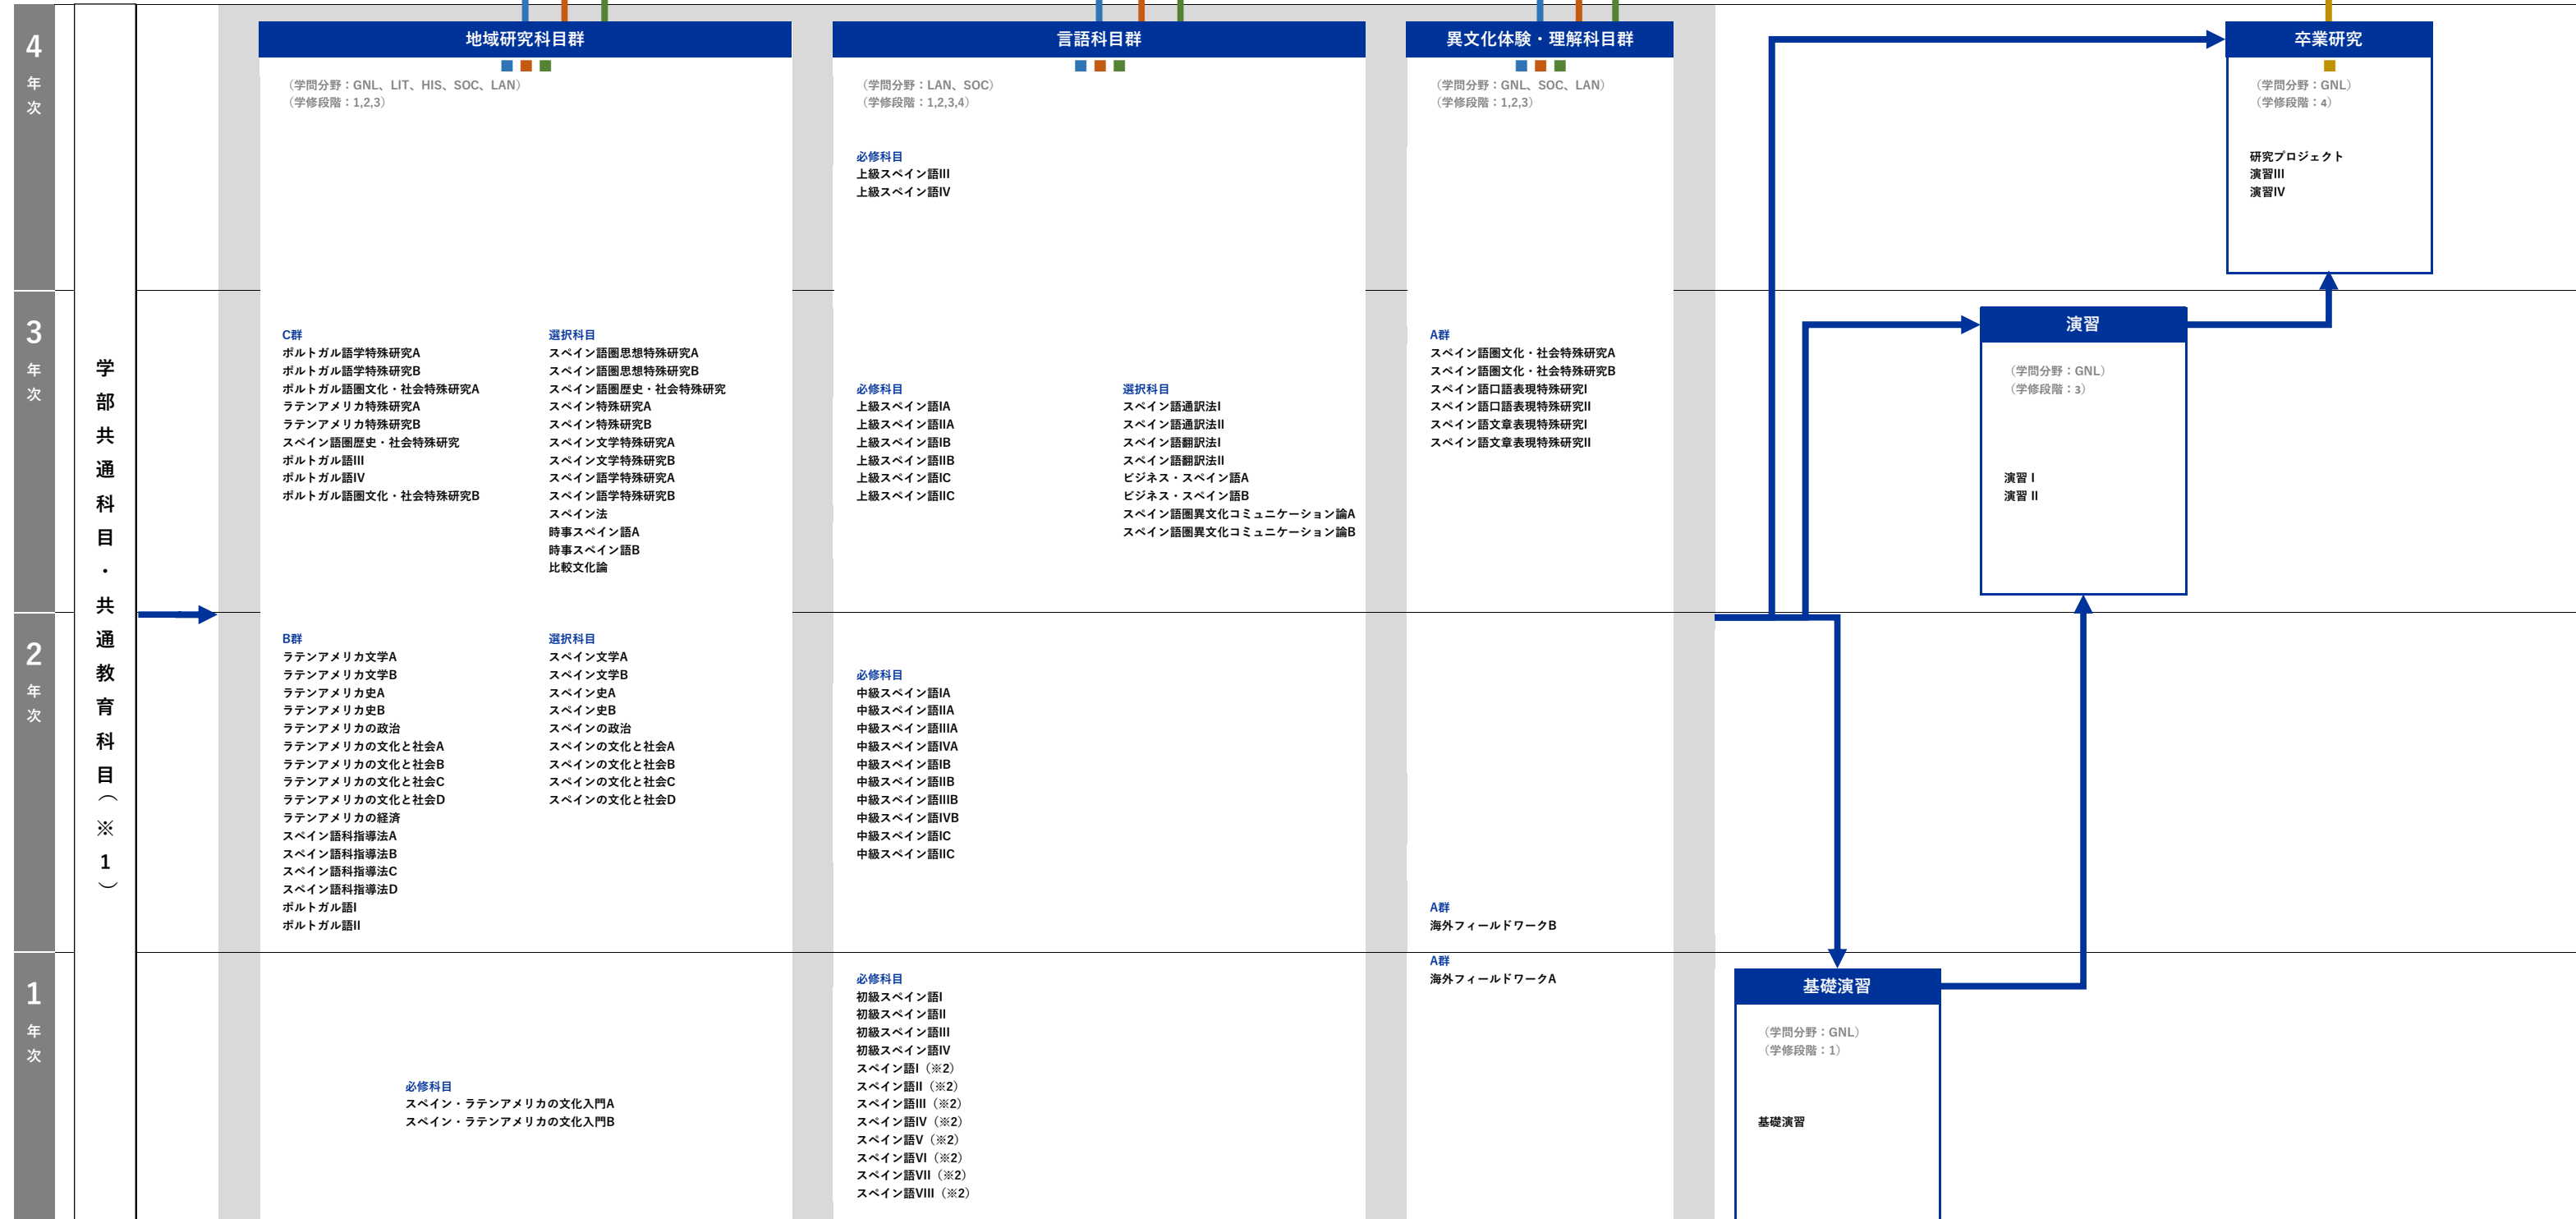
4年次

3年次

2年次

1年次

学部共通科目・共通教育科目（※1）

地域研究科目群

（学問分野：GNL、LIT、HIS、SOC、LAN）
（学修段階：1,2,3）

C群
ポルトガル語学特殊研究A
ポルトガル語学特殊研究B
ポルトガル語圏文化・社会特殊研究A
ラテンアメリカ特殊研究A
ラテンアメリカ特殊研究B
スペイン語圏歴史・社会特殊研究
ポルトガル語III
ポルトガル語IV
ポルトガル語圏文化・社会特殊研究B

選択科目
スペイン語圏思想特殊研究A
スペイン語圏思想特殊研究B
スペイン語圏歴史・社会特殊研究
スペイン特殊研究A
スペイン特殊研究B
スペイン文学特殊研究A
スペイン文学特殊研究B
スペイン語学特殊研究A
スペイン語学特殊研究B
スペイン法
時事スペイン語A
時事スペイン語B
比較文化論

B群
ラテンアメリカ文学A
ラテンアメリカ文学B
ラテンアメリカ史A
ラテンアメリカ史B
ラテンアメリカの政治
ラテンアメリカの文化と社会A
ラテンアメリカの文化と社会B
ラテンアメリカの文化と社会C
ラテンアメリカの文化と社会D
ラテンアメリカの経済
スペイン語科指導法A
スペイン語科指導法B
スペイン語科指導法C
スペイン語科指導法D
ポルトガル語I
ポルトガル語II

選択科目
スペイン文学A
スペイン文学B
スペイン史A
スペイン史B
スペインの政治
スペインの文化と社会A
スペインの文化と社会B
スペインの文化と社会C
スペインの文化と社会D

必修科目
スペイン・ラテンアメリカの文化入門A
スペイン・ラテンアメリカの文化入門B

言語科目群

（学問分野：LAN、SOC）
（学修段階：1,2,3,4）

必修科目
上級スペイン語III
上級スペイン語IV

必修科目
上級スペイン語IA
上級スペイン語IIA
上級スペイン語IB
上級スペイン語IIB
上級スペイン語IC
上級スペイン語IIC

選択科目
スペイン語通訳法I
スペイン語通訳法II
スペイン語翻訳法I
スペイン語翻訳法II
ビジネス・スペイン語A
ビジネス・スペイン語B
スペイン語圏異文化コミュニケーション論A
スペイン語圏異文化コミュニケーション論B

必修科目
中級スペイン語IA
中級スペイン語IIA
中級スペイン語IIIA
中級スペイン語IVA
中級スペイン語IB
中級スペイン語IIB
中級スペイン語IIIB
中級スペイン語IVB
中級スペイン語IC
中級スペイン語IIC

必修科目
初級スペイン語I
初級スペイン語II
初級スペイン語III
初級スペイン語IV
スペイン語I（※2）
スペイン語II（※2）
スペイン語III（※2）
スペイン語IV（※2）
スペイン語V（※2）
スペイン語VI（※2）
スペイン語VII（※2）
スペイン語VIII（※2）

異文化体験・理解科目群

（学問分野：GNL、SOC、LAN）
（学修段階：1,2,3）

A群
スペイン語圏文化・社会特殊研究A
スペイン語圏文化・社会特殊研究B
スペイン語口語表現特殊研究I
スペイン語口語表現特殊研究II
スペイン語文章表現特殊研究I
スペイン語文章表現特殊研究II

A群
海外フィールドワークB

A群
海外フィールドワークA

卒業研究

（学問分野：GNL）
（学修段階：4）

研究プロジェクト
演習III
演習IV

演習

（学問分野：GNL）
（学修段階：3）

演習 I
演習 II

基礎演習

（学問分野：GNL）
（学修段階：1）

基礎演習